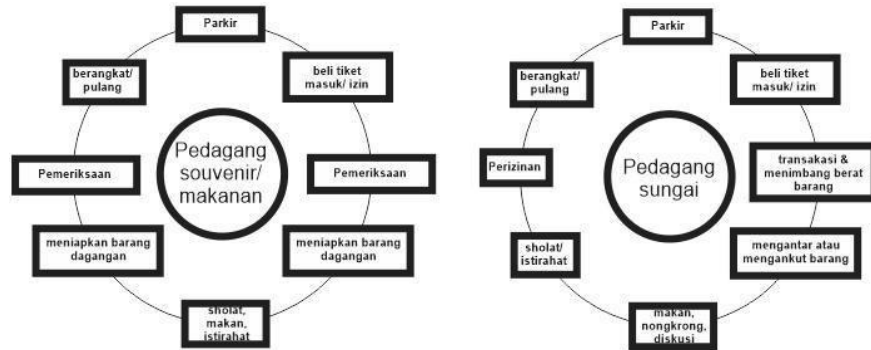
Parkir

beli tiket masuk/ izin

Pemeriksaan

meniapkan barang dagangan

sholat, makan, istirahat

meniapkan barang dagangan

Pemeriksaan

berangkat/ pulang

Pedagang souvenir/ makanan

Parkir

beli tiket masuk/ izin

transakasi & menimbang berat barang

mengantar atau menganku​t barang

makan, nongkrong, diskusi

sholat/ istirahat

Perizinan

berangkat/ pulang

Pedagang sungai